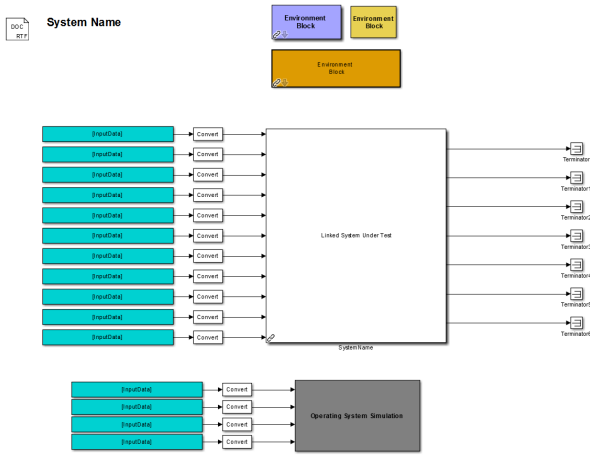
DOC
RTF

System Name

Environment Block

Environment Block

Environment Block

[InputData]
[InputData]
[InputData]
[InputData]
[InputData]
[InputData]
[InputData]
[InputData]
[InputData]
[InputData]
[InputData]

Convert
Convert
Convert
Convert
Convert
Convert
Convert
Convert
Convert
Convert
Convert

Linked System Under Test

SystemName

Terminator
Terminator1
Terminator2
Terminator3
Terminator4
Terminator5
Terminator6

[InputData]
[InputData]
[InputData]
[InputData]

Convert
Convert
Convert
Convert

Operating System Simulation